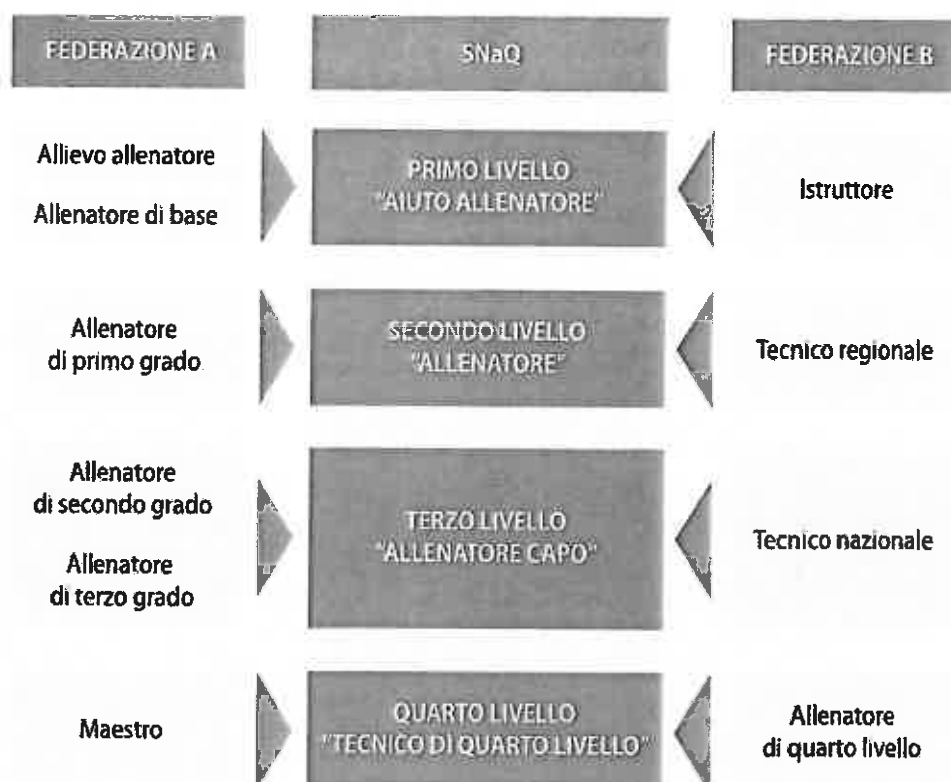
FEDERAZIONE A

SNaQ

FEDERAZIONE B

Allievo allenatore

Allenatore di base

PRIMO LIVELLO "AIUTO ALLENATORE"

Istruttore

Allenatore di primo grado

SECONDO LIVELLO "ALLENATORE"

Tecnico regionale

Allenatore di secondo grado

Allenatore di terzo grado

TERZO LIVELLO "ALLENATORE CAPO"

Tecnico nazionale

Maestro

QUARTO LIVELLO "TECNICO DI QUARTO LIVELLO"

Allenatore di quarto livello